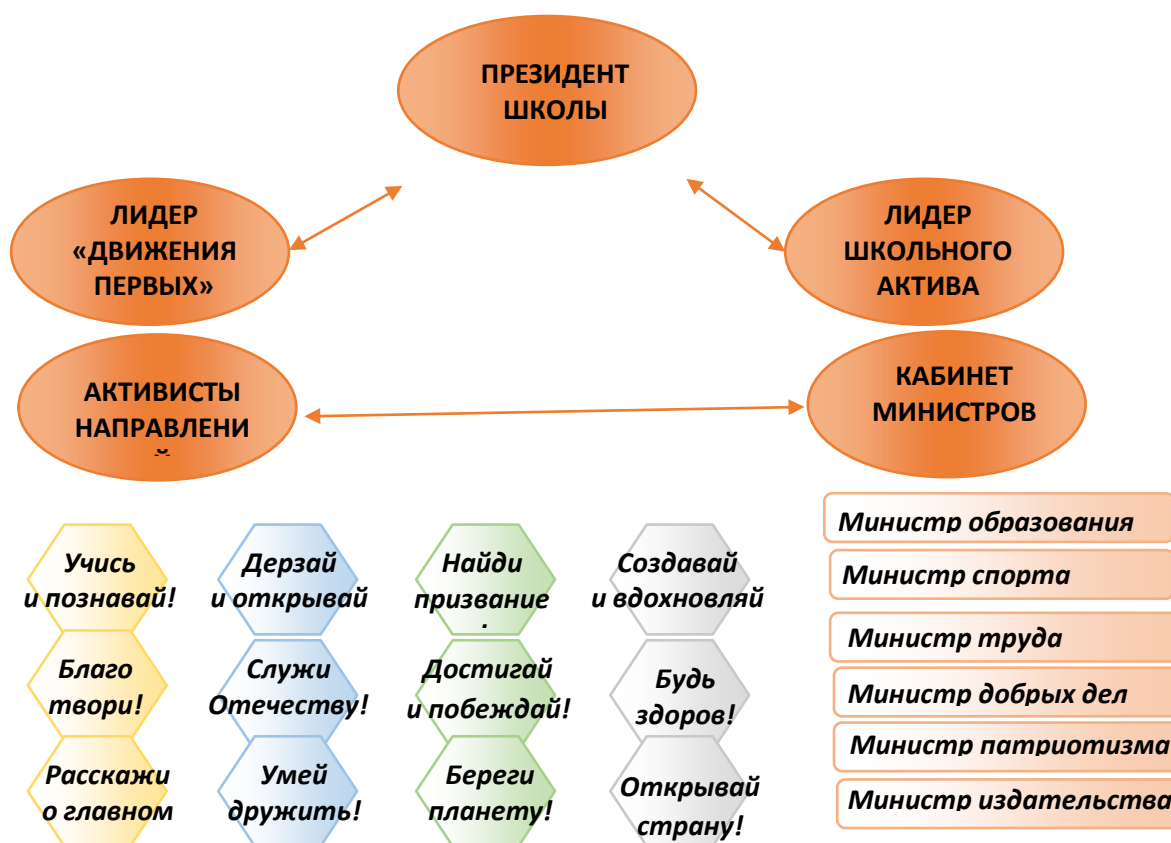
ПРЕЗИДЕНТ ШКОЛЫ

ЛИДЕР «ДВИЖЕНИЯ ПЕРВЫХ»

ЛИДЕР ШКОЛЬНОГО АКТИВА

АКТИВИСТЫ НАПРАВЛЕНИ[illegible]

КАБИНЕТ МИНИСТРОВ

Учись и познавай!

Благо твори!

Расскажи о главном

Дерзай и открывай

Служи Отечеству!

Умей дружить!

Найди призвание

Достигай и побеждай!

Береги планету!

Создавай и вдохновляй

Будь здоров!

Открывай страну!

Министр образования

Министр спорта

Министр труда

Министр добрых дел

Министр патриотизма

Министр издательства